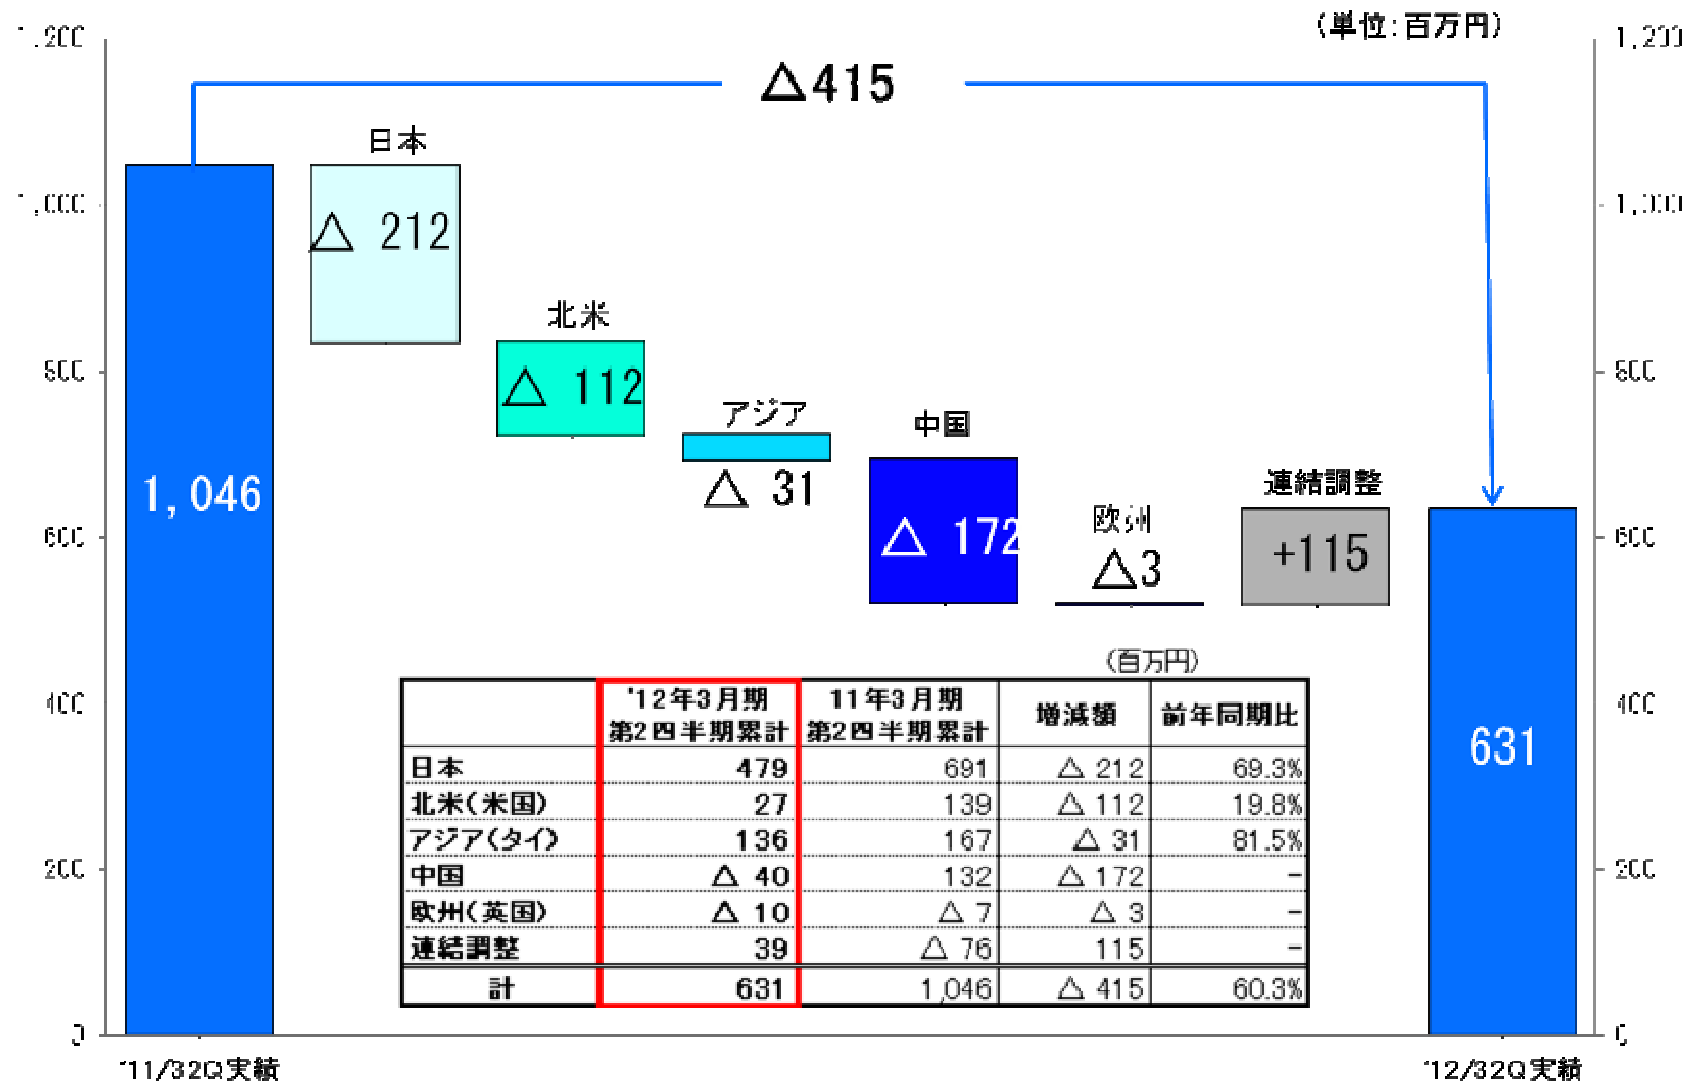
(単位:百万円)

1,200
1,000
800
600
400
200
0

1,200
1,000
800
600
400
200
0

△415

日本
△ 212

北米
△ 112

アジア
△ 31

中国
△ 172

欧州
△3

連結調整
+115

1,046

631

(百万円)

| | '12年3月期 第2四半期累計 | 11年3月期 第2四半期累計 | 増減額 | 前年同期比 |
|---|---|---|---|---|
| 日本 | 479 | 691 | △ 212 | 69.3% |
| 北米(米国) | 27 | 139 | △ 112 | 19.8% |
| アジア(タイ) | 136 | 167 | △ 31 | 81.5% |
| 中国 | △ 40 | 132 | △ 172 | – |
| 欧州(英国) | △ 10 | △ 7 | △ 3 | – |
| 連結調整 | 39 | △ 76 | 115 | – |
| 計 | 631 | 1,046 | △ 415 | 60.3% |

'11/32Q実績

'12/32Q実績